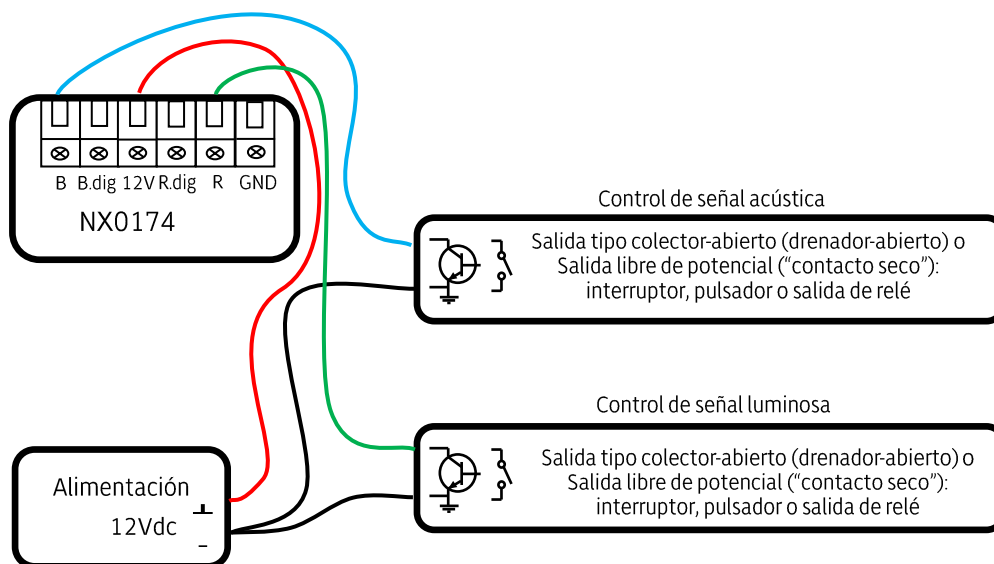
B B.dig 12V R.dig R GND

NX0174

Control de señal acústica

Salida tipo colector-abierto (drenador-abierto) o Salida libre de potencial (“contacto seco”): interruptor, pulsador o salida de relé

Control de señal luminosa

Salida tipo colector-abierto (drenador-abierto) o Salida libre de potencial (“contacto seco”): interruptor, pulsador o salida de relé

Alimentación

12Vdc

+

-